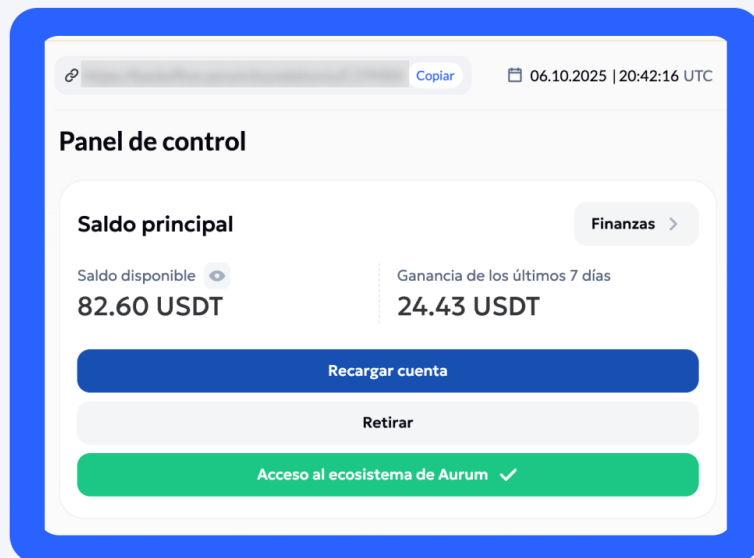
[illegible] Copiar

06.10.2025 | 20:42:16 UTC

Panel de control

Saldo principal

Finanzas >

Saldo disponible

82.60 USDT

Ganancia de los últimos 7 días

24.43 USDT

Recargar cuenta

Retirar

Acceso al ecosistema de Aurum